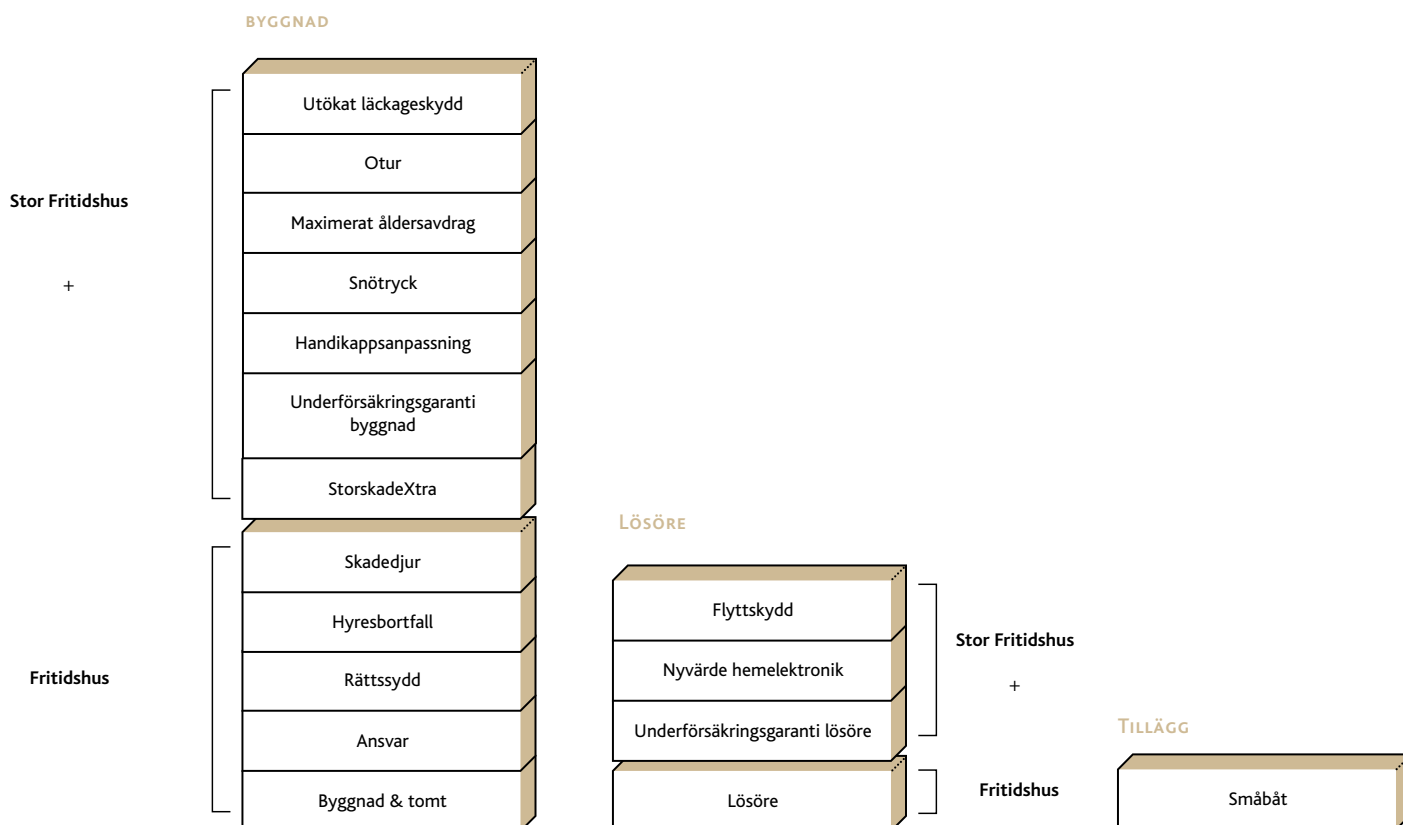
BYGGNAD

Stor Fritidshus

+

Utökat läckageskydd

Otur

Maximerat åldersavdrag

Snötryck

Handikappsanpassning

Underförsäkringsgaranti byggnad

StorskadeXtra

Fritidshus

Skadedjur

Hyresbortfall

Rättssydd

Ansvar

Byggnad & tomt

LÖSÖRE

Flyttskydd

Nyvärde hemelektronik

Underförsäkringsgaranti lösöre

Stor Fritidshus

+

Lösöre

Fritidshus

TILLÄGG

Småbåt